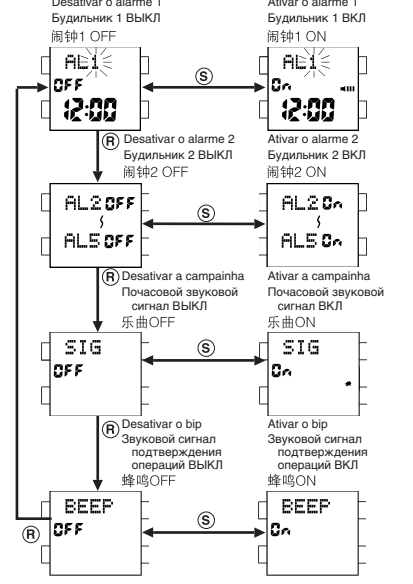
Desativar o alarme 1
Будильник 1 ВЫКЛ
闹钟1 OFF

AL1
OFF
12:00

Ativar o alarme 1
Будильник 1 ВКЛ
闹钟1 ON

AL1
On
12:00

Ⓢ

Ⓡ Desativar o alarme 2
Будильник 2 ВЫКЛ
闹钟2 OFF

Ativar o alarme 2
Будильник 2 ВКЛ
闹钟2 ON

AL2 OFF
⟆
AL5 OFF

Ⓢ

AL2 On
⟆
AL5 On

Ⓡ Desativar a campainha
Почасовой звуковой сигнал ВЫКЛ
乐曲OFF

Ativar a campainha
Почасовой звуковой сигнал ВКЛ
乐曲ON

SIG
OFF

Ⓢ

SIG
On

Ⓡ Desativar o bip
Звуковой сигнал подтверждения операций ВЫКЛ
蜂鸣OFF

Ativar o bip
Звуковой сигнал подтверждения операций ВКЛ
蜂鸣ON

BEEP
OFF

Ⓢ

BEEP
On

Ⓡ